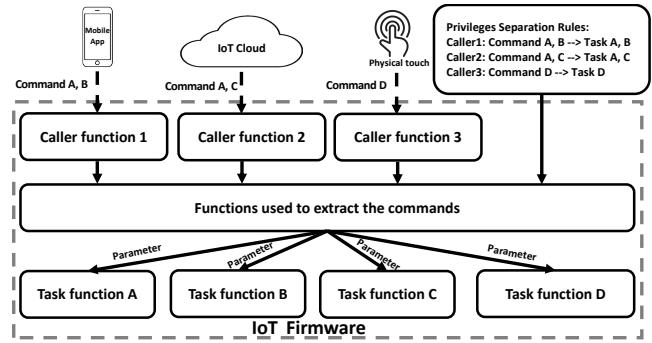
Mobile App

IoT Cloud

Physical touch

Privileges Separation Rules:
Caller1: Command A, B --> Task A, B
Caller2: Command A, C --> Task A, C
Caller3: Command D --> Task D

Command A, B

Command A, C

Command D

Caller function 1

Caller function 2

Caller function 3

Functions used to extract the commands

Parameter

Parameter

Parameter

Parameter

Task function A

Task function B

Task function C

Task function D

IoT Firmware